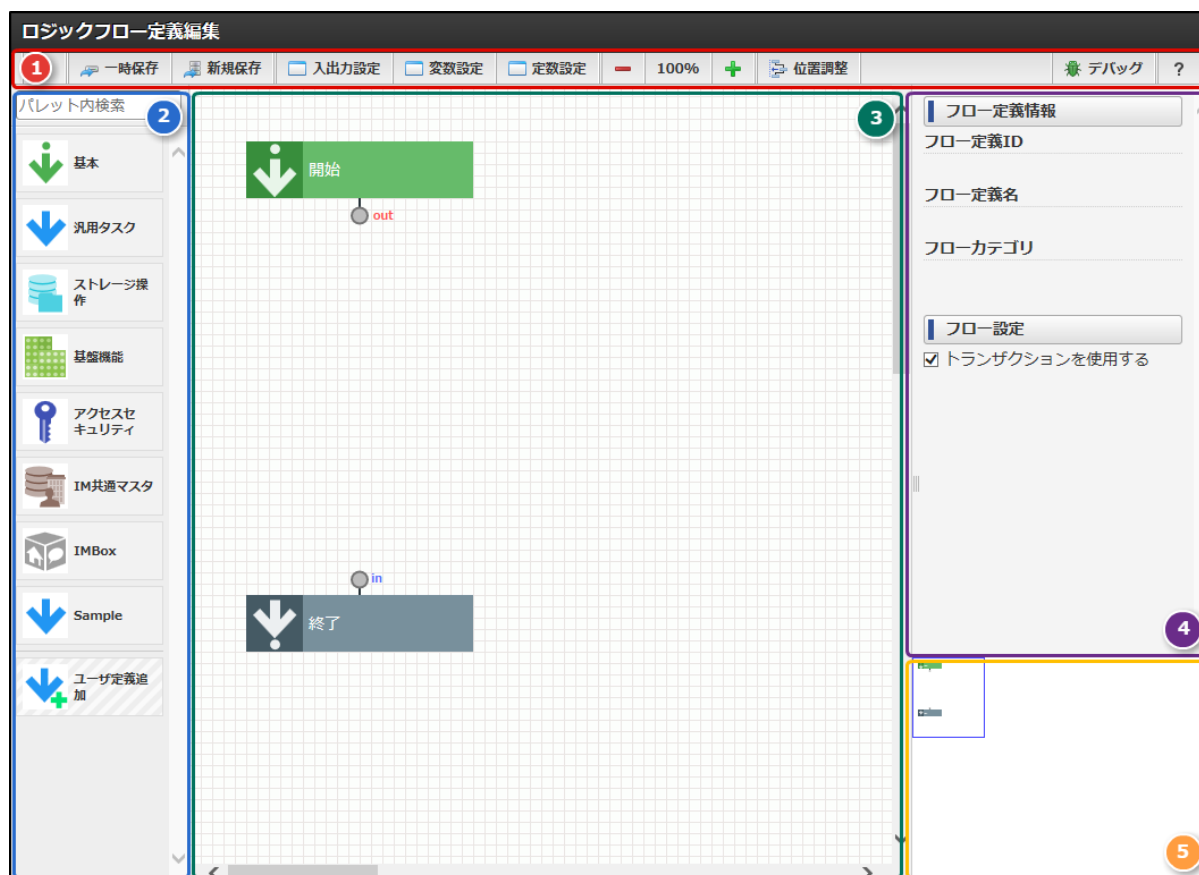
ロジックフロー定義編集

1 一時保存 新規保存 入出力設定 変数設定 定数設定 100% 位置調整 デバッグ ?

パレット内検索 2

基本
汎用タスク
ストレージ操作
基盤機能
アクセスセキュリティ
IM共通マスタ
IMBox
Sample
ユーザ定義追加

3

開始
out
in
終了

フロー定義情報
フロー定義ID
フロー定義名
フローカテゴリ

フロー設定
☑ トランザクションを使用する

4

5